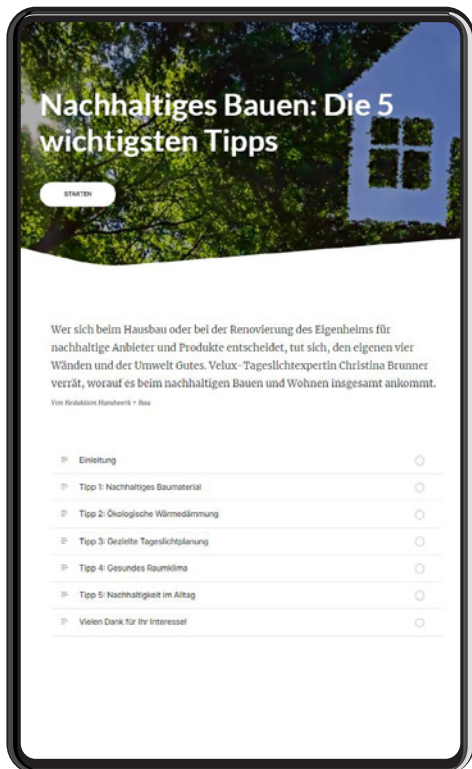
Nachhaltiges Bauen: Die 5 wichtigsten Tipps

STARTEN

Wer sich beim Hausbau oder bei der Renovierung des Eigenheims für nachhaltige Anbieter und Produkte entscheidet, tut sich, den eigenen vier Wänden und der Umwelt Gutes. Velux-Tageslichtexpertin Christina Brunner verrät, worauf es beim nachhaltigen Bauen und Wohnen insgesamt ankommt.

Von Redaktion Handwerk + Bau

Einleitung

Tipp 1: Nachhaltiges Baumaterial

Tipp 2: Ökologische Wärmedämmung

Tipp 3: Gezielte Tageslichtplanung

Tipp 4: Gesundes Raumklima

Tipp 5: Nachhaltigkeit im Alltag

Vielen Dank für Ihr Interesse!